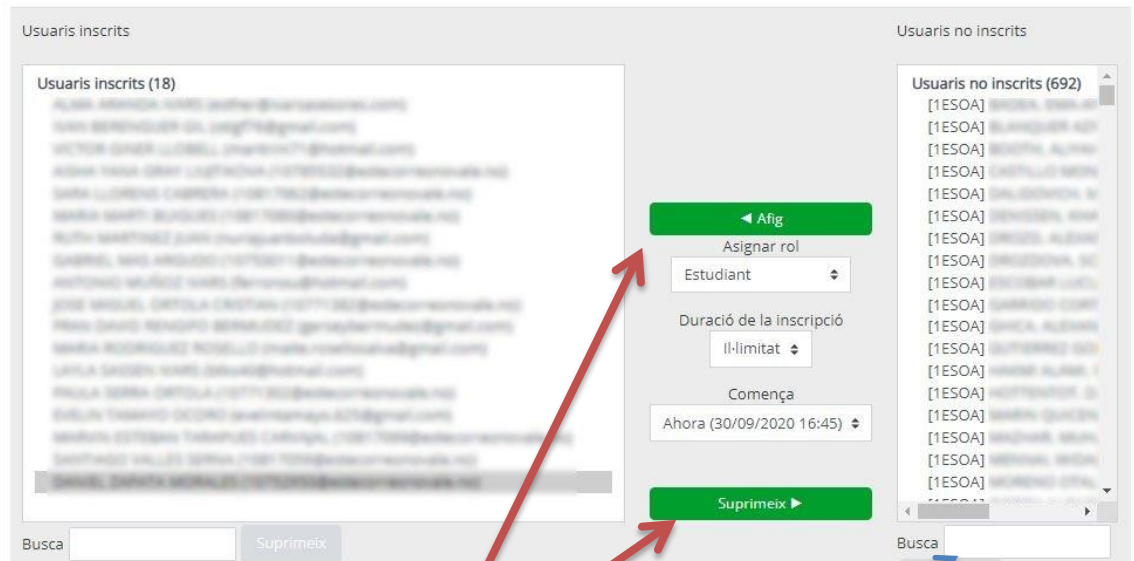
Usuaris inscrits

Usuaris inscrits (18)
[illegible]
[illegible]
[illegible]
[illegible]
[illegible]
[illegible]
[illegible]
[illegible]
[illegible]
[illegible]
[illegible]
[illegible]
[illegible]
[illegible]
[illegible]
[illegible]
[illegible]
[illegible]

Busca
Suprimeix

◀ Afig
Asignar rol
Estudiant
Duració de la inscripció
Il·limitat
Comença
Ahora (30/09/2020 16:45)
Suprimeix ▶

Usuaris no inscrits

Usuaris no inscrits (692)
[1ESOA] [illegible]
[1ESOA] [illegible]
[1ESOA] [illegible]
[1ESOA] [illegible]
[1ESOA] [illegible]
[1ESOA] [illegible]
[1ESOA] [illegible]
[1ESOA] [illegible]
[1ESOA] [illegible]
[1ESOA] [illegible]
[1ESOA] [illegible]
[1ESOA] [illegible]
[1ESOA] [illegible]
[1ESOA] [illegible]
[1ESOA] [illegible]
[1ESOA] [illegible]
[1ESOA] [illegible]
[1ESOA] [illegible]

Busca